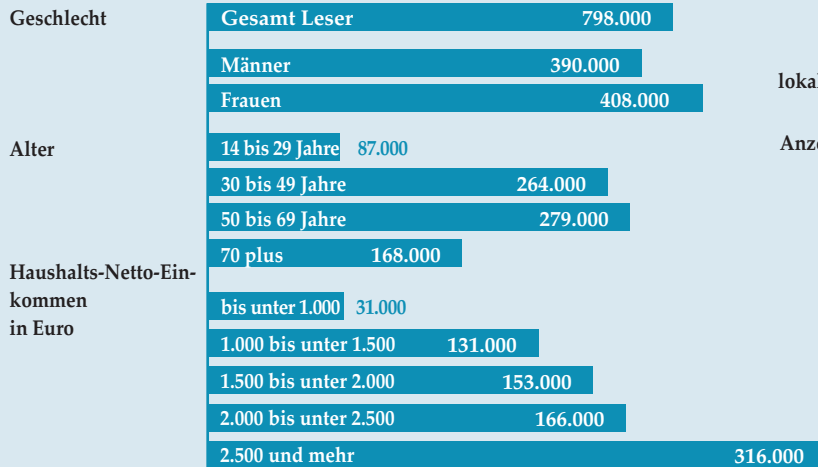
Geschlecht

Gesamt Leser 798.000

Männer 390.000

Frauen 408.000

lokal

Alter

14 bis 29 Jahre 87.000

Anz

30 bis 49 Jahre 264.000

50 bis 69 Jahre 279.000

70 plus 168.000

Haushalts-Netto-Einkommen in Euro

bis unter 1.000 31.000

1.000 bis unter 1.500 131.000

1.500 bis unter 2.000 153.000

2.000 bis unter 2.500 166.000

2.500 und mehr 316.000